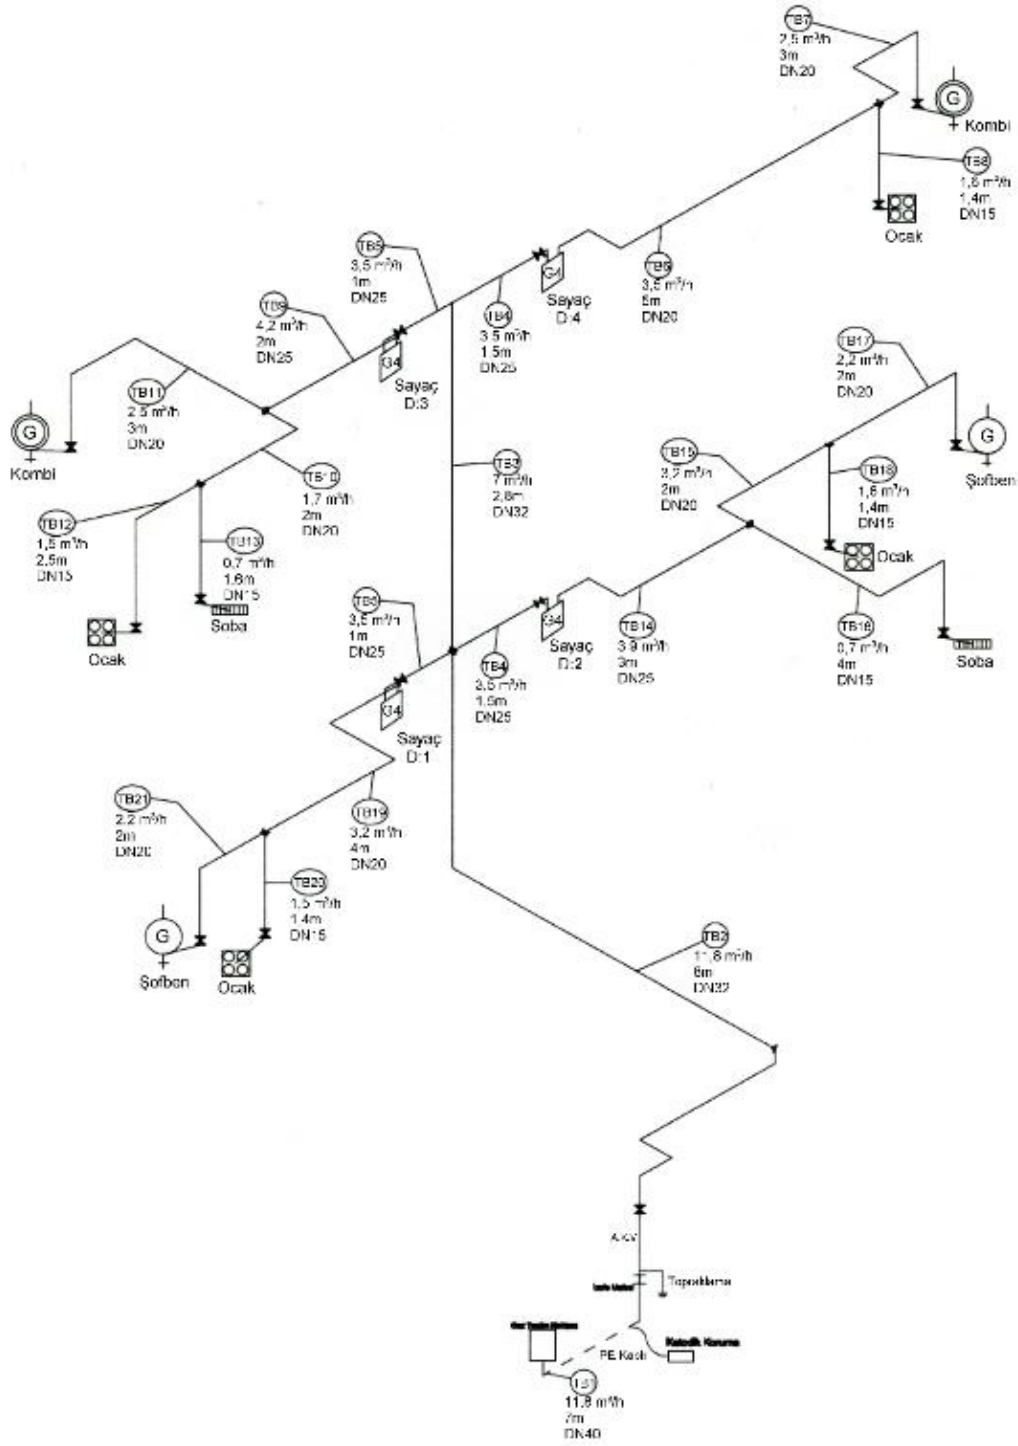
TB7
2,5 m³/h
3m
DN20

G
Kombi

TB8
1,8 m³/h
1,4m
DN15

Ocak

TB6
3,5 m³/h
5m
DN20

G4
Sayaç
D:4

TB5
3,5 m³/h
1m
DN25

TB4
3,5 m³/h
1,5m
DN25

TB9
4,2 m³/h
2m
DN25

G4
Sayaç
D:3

TB11
2,5 m³/h
3m
DN20

G
Kombi

TB10
1,7 m³/h
2m
DN20

TB3
7 m³/h
2,8m
DN32

TB17
2,2 m³/h
2m
DN20

G
Şofben

TB15
2,2 m³/h
2m
DN20

TB18
1,8 m³/h
1,4m
DN15

Ocak

TB12
1,5 m³/h
2,5m
DN15

TB13
0,7 m³/h
1,6m
DN15

Soba

Ocak

TB3
3,5 m³/h
1m
DN25

G4
Sayaç
D:2

TB14
3,9 m³/h
3m
DN25

TB16
0,7 m³/h
4m
DN15

Soba

TB4
3,5 m³/h
1,5m
DN25

G4
Sayaç
D:1

TB21
2,2 m³/h
2m
DN20

TB19
3,2 m³/h
4m
DN20

TB20
1,5 m³/h
1,4m
DN15

G
Şofben

Ocak

TB2
11,8 m³/h
8m
DN32

A.K.V.

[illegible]
Topraklama

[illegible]
Katodik Koruma

PE Kesit

TB1
11,8 m³/h
7m
DN40